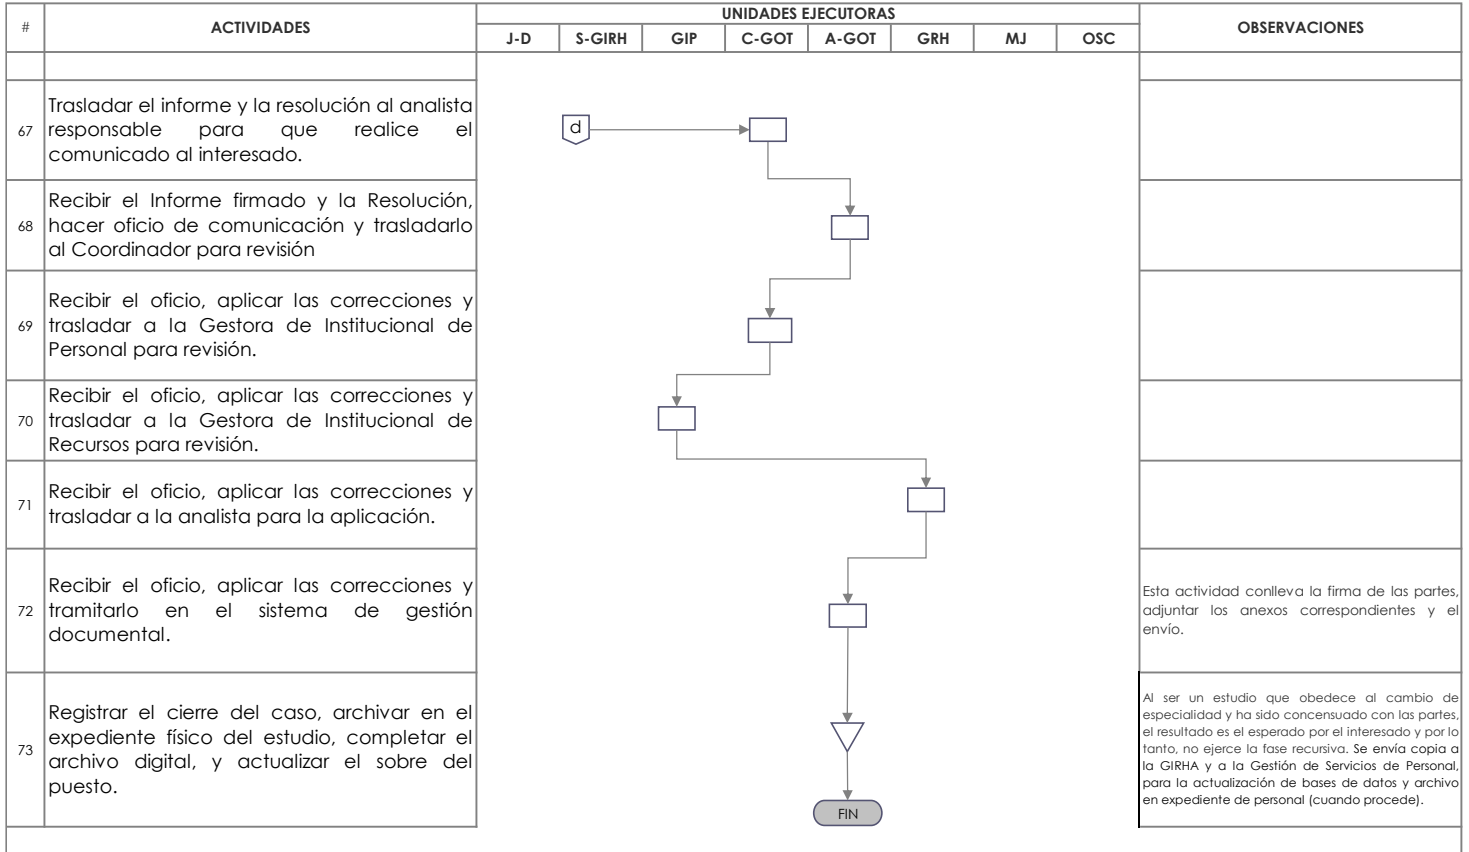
| # | ACTIVIDADES | UNIDADES EJECUTORAS J-D | S-GIRH | GIP | C-GOT | A-GOT | GRH | MJ | OSC | OBSERVACIONES |
|---|---|---|---|---|---|---|---|---|---|---|
| | | | | | | | | | | |
| 67 | Trasladar el informe y la resolución al analista responsable para que realice el comunicado al interesado. | | | | | | | | | |
| 68 | Recibir el Informe firmado y la Resolución, hacer oficio de comunicación y trasladarlo al Coordinador para revisión | | | | | | | | | |
| 69 | Recibir el oficio, aplicar las correcciones y trasladar a la Gestora de Institucional de Personal para revisión. | | | | | | | | | |
| 70 | Recibir el oficio, aplicar las correcciones y trasladar a la Gestora de Institucional de Recursos para revisión. | | | | | | | | | |
| 71 | Recibir el oficio, aplicar las correcciones y trasladar a la analista para la aplicación. | | | | | | | | | |
| 72 | Recibir el oficio, aplicar las correcciones y tramitarlo en el sistema de gestión documental. | | | | | | | | | Esta actividad conlleva la firma de las partes, adjuntar los anexos correspondientes y el envío. |
| 73 | Registrar el cierre del caso, archivar en el expediente físico del estudio, completar el archivo digital, y actualizar el sobre del puesto. | | | | | | | | | Al ser un estudio que obedece al cambio de especialidad y ha sido concensuado con las partes, el resultado es el esperado por el interesado y por lo tanto, no ejerce la fase recursiva. Se envía copia a la GIRHA y a la Gestión de Servicios de Personal, para la actualización de bases de datos y archivo en expediente de personal (cuando procede). |

d

FIN